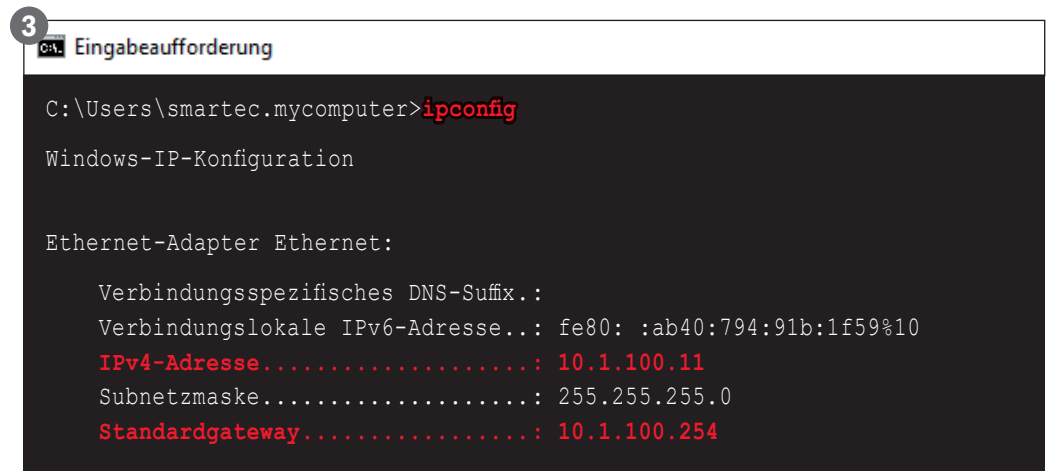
3
Eingabeaufforderung

C:\Users\smartec.mycomputer>ipconfig

Windows-IP-Konfiguration

Ethernet-Adapter Ethernet:

Verbindungsspezifisches DNS-Suffix.:
Verbindungslokale IPv6-Adresse..: fe80: :ab40:794:91b:1f59%10
IPv4-Adresse....................: 10.1.100.11
Subnetzmaske....................: 255.255.255.0
Standardgateway.................: 10.1.100.254